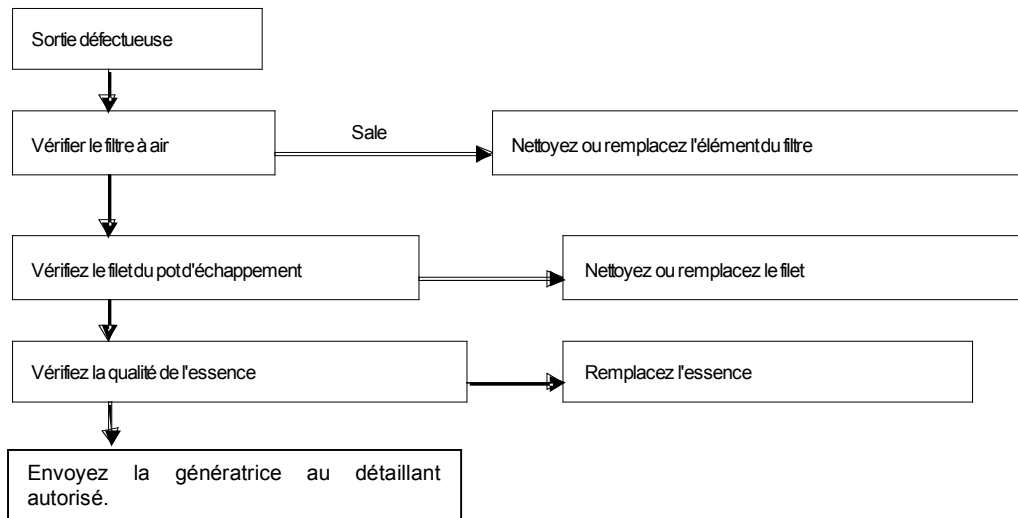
Sortie défectueuse

Vérifier le filtre à air

Sale

Nettoyez ou remplacez l'élément du filtre

Vérifiez le filet du pot d'échappement

Nettoyez ou remplacez le filet

Vérifiez la qualité de l'essence

Remplacez l'essence

Envoyez la génératrice au détaillant autorisé.